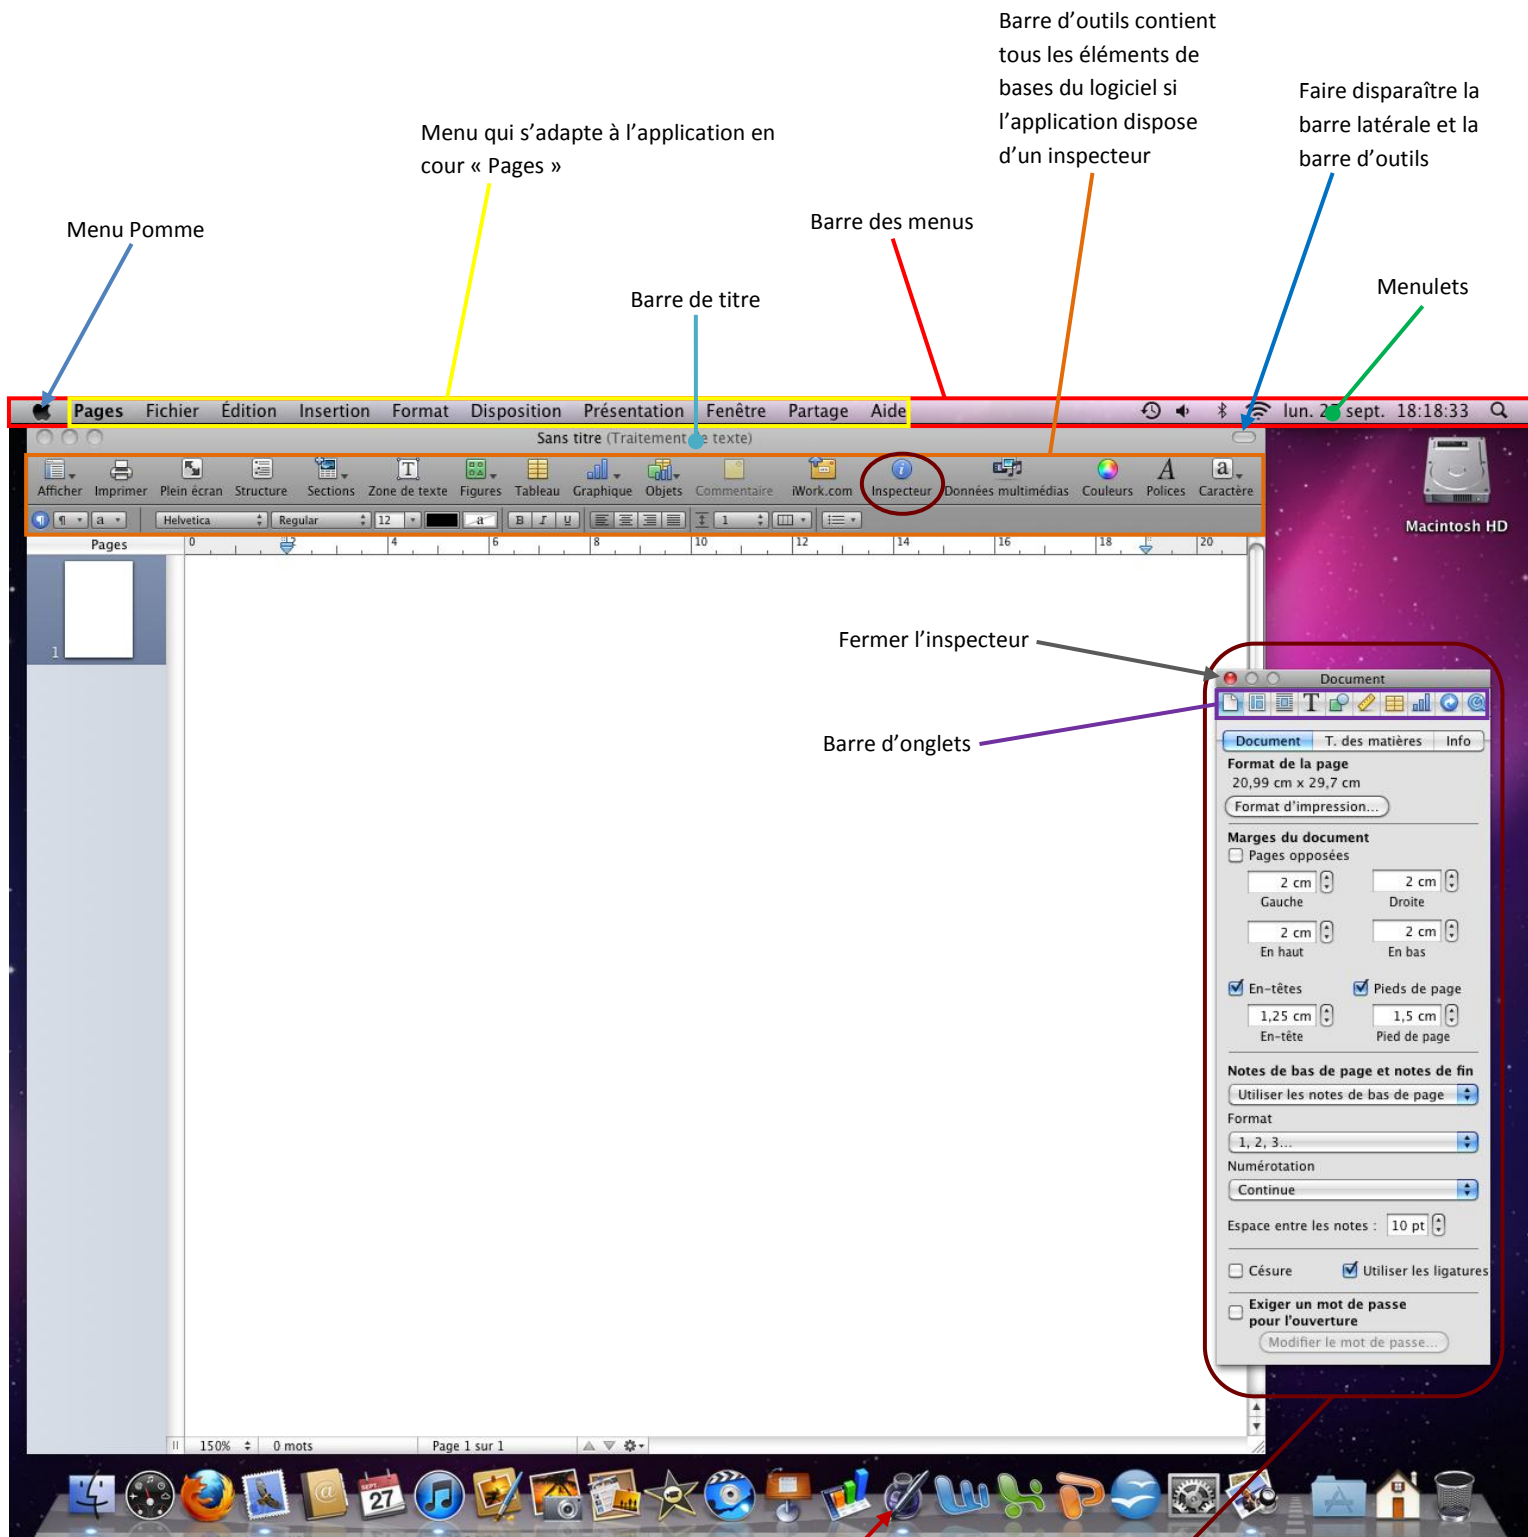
Barre d'outils contient tous les éléments de bases du logiciel si l'application dispose d'un inspecteur

Faire disparaître la barre latérale et la barre d'outils

Menu qui s'adapte à l'application en cour « Pages »

Menu Pomme

Barre des menus

Barre de titre

Menulets

Pages Fichier Édition Insertion Format Disposition Présentation Fenêtre Partage Aide

lun. 2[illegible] sept. 18:18:33

Sans titre (Traitement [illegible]e texte)

Macintosh HD

Afficher Imprimer Plein écran Structure Sections Zone de texte Figures Tableau Graphique Objets Commentaire iWork.com Inspecteur Données multimédias Couleurs Polices Caractère

Helvetica Regular 12 a B I U 1

Pages

1

0 2 4 6 8 10 12 14 16 18 20

Fermer l'inspecteur

Barre d'onglets

Document

Document T. des matières Info

Format de la page
20,99 cm x 29,7 cm
Format d'impression...

Marges du document
Pages opposées
2 cm Gauche
2 cm Droite
2 cm En haut
2 cm En bas

En-têtes
Pieds de page
1,25 cm En-tête
1,5 cm Pied de page

Notes de bas de page et notes de fin
Utiliser les notes de bas de page
Format
1, 2, 3...
Numérotation
Continue

Espace entre les notes : 10 pt

Césure
Utiliser les ligatures

Exiger un mot de passe pour l'ouverture
Modifier le mot de passe...

150% 0 mots Page 1 sur 1